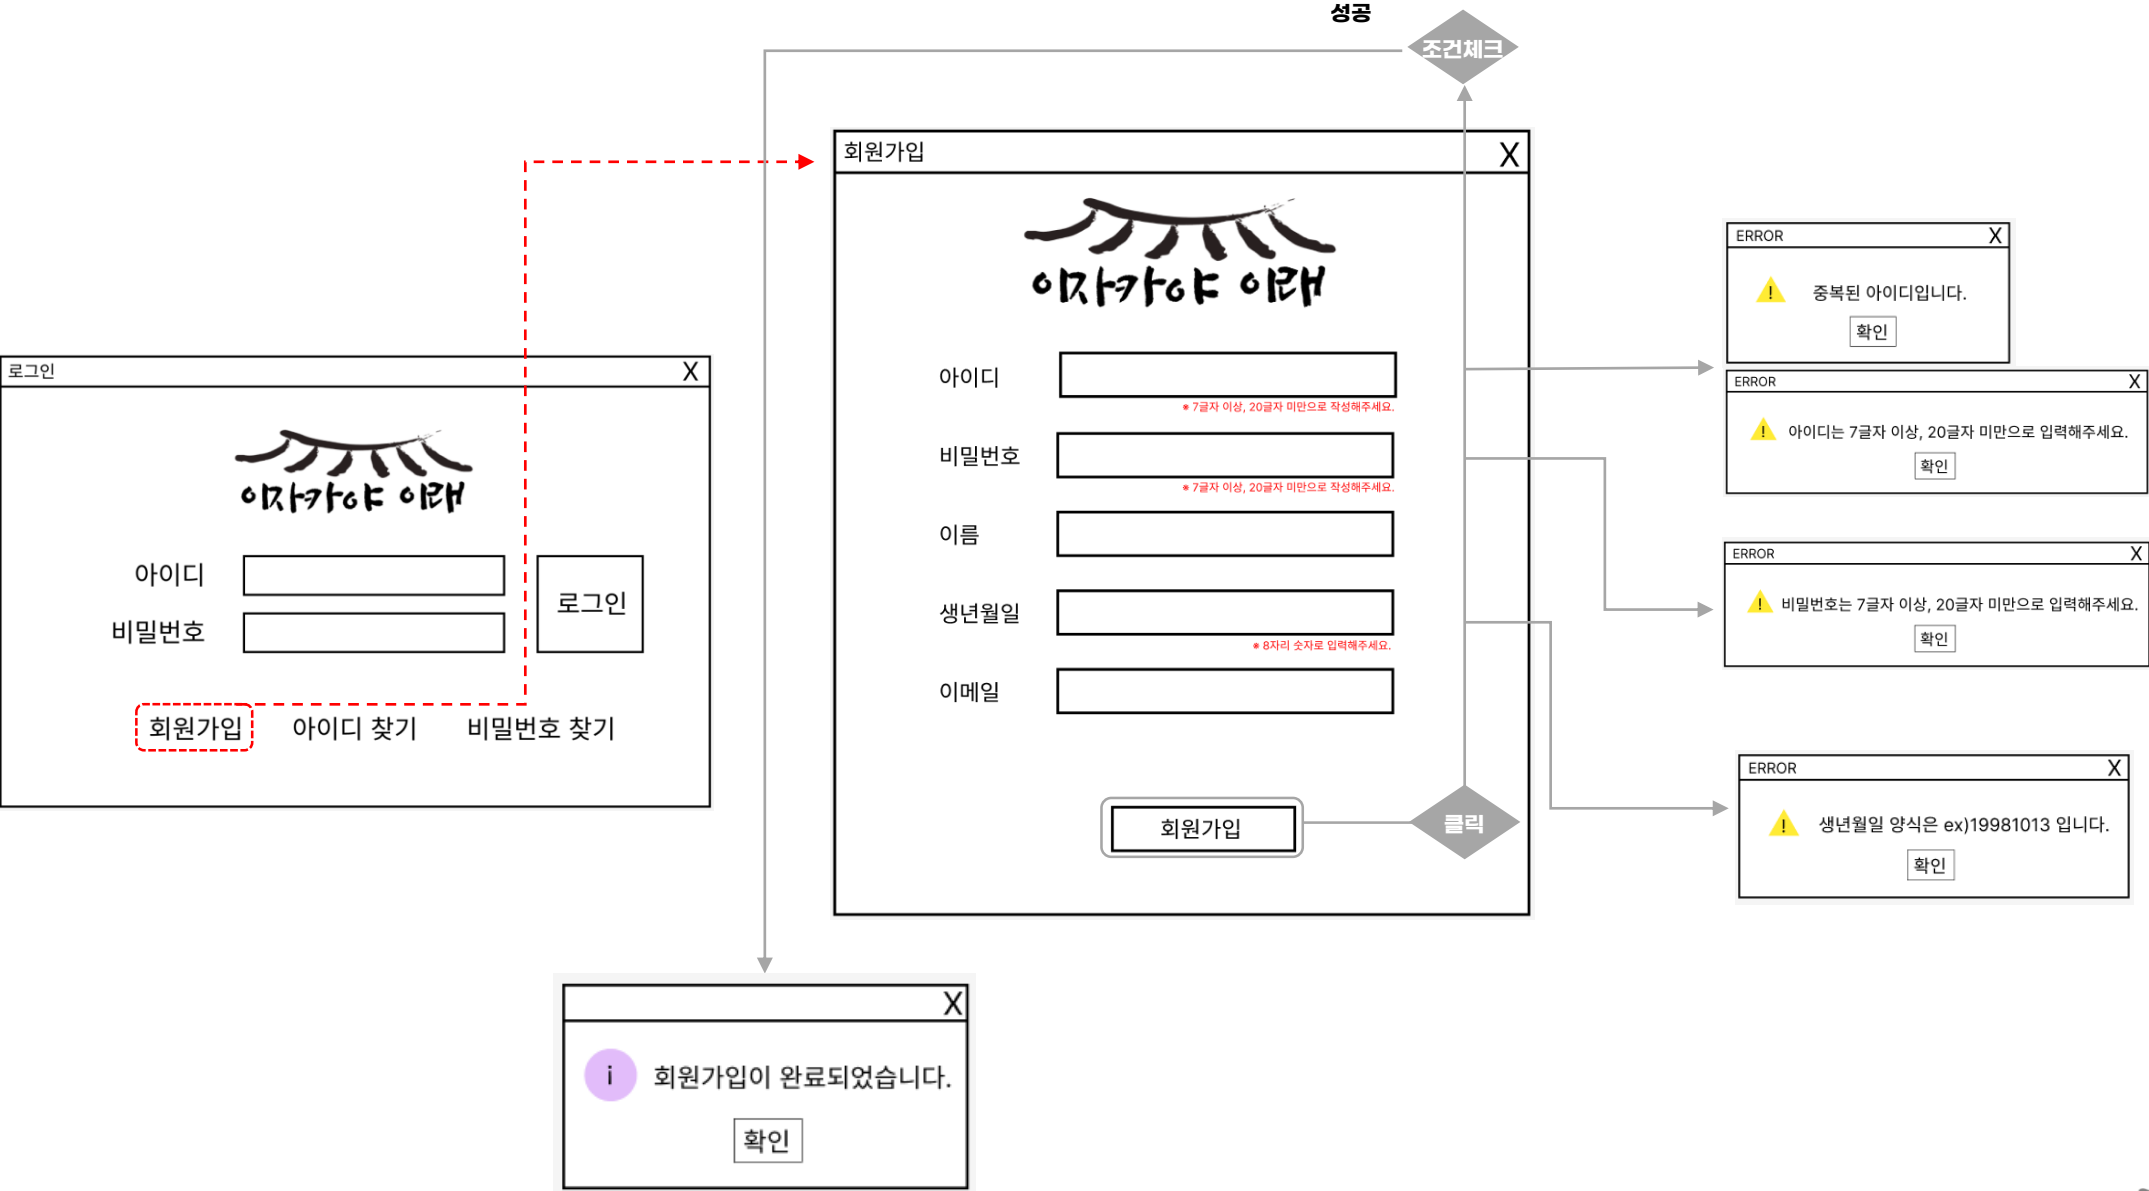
성공

조건체크

회원가입 X

이자카야 이래

아이디

* 7글자 이상, 20글자 미만으로 작성해주세요.

비밀번호

* 7글자 이상, 20글자 미만으로 작성해주세요.

이름

생년월일

* 8자리 숫자로 입력해주세요.

이메일

회원가입

클릭

로그인 X

이자카야 이래

아이디

비밀번호

로그인

회원가입 아이디 찾기 비밀번호 찾기

ERROR X

중복된 아이디입니다.

확인

ERROR X

아이디는 7글자 이상, 20글자 미만으로 입력해주세요.

확인

ERROR X

비밀번호는 7글자 이상, 20글자 미만으로 입력해주세요.

확인

ERROR X

생년월일 양식은 ex)19981013 입니다.

확인

X

i 회원가입이 완료되었습니다.

확인